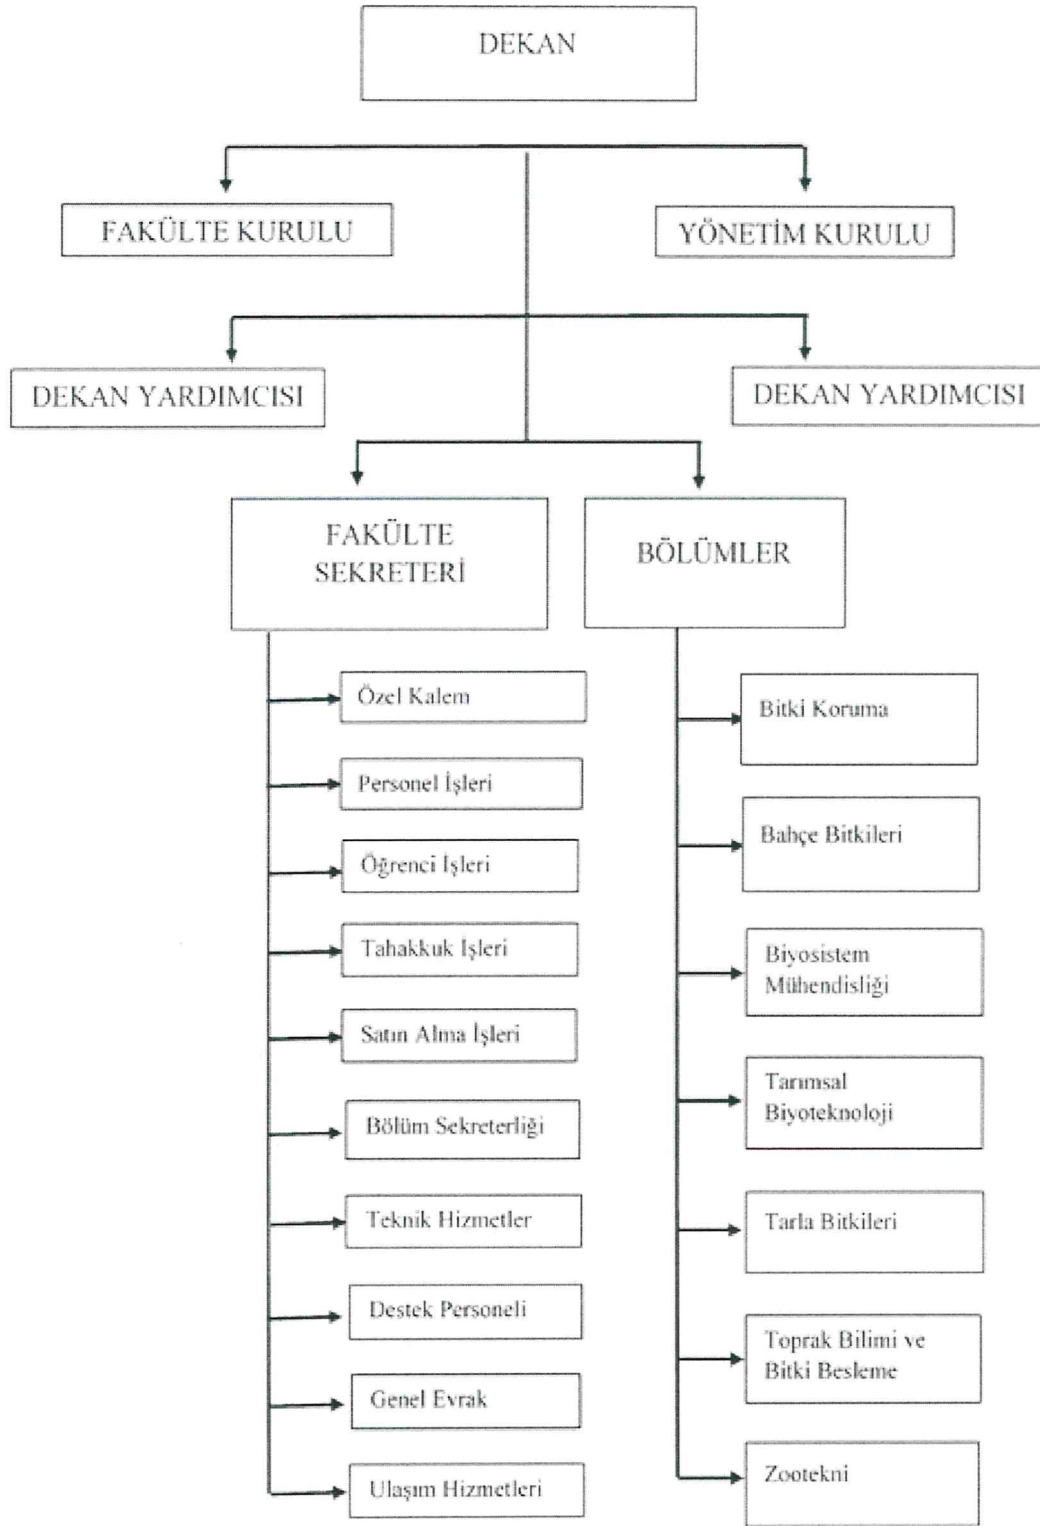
DEKAN

FAKÜLTE KURULU

YÖNETİM KURULU

DEKAN YARDIMCISI

DEKAN YARDIMCISI

FAKÜLTE SEKRETERİ

BÖLÜMLER

Özel Kalem

Personel İşleri

Öğrenci İşleri

Tahakkuk İşleri

Satın Alma İşleri

Bölüm Sekreterliği

Teknik Hizmetler

Destek Personeli

Genel Evrak

Ulaşım Hizmetleri

Bitki Koruma

Bahçe Bitkileri

Biyosistem Mühendisliği

Tarımsal Biyoteknoloji

Tarla Bitkileri

Toprak Bilimi ve Bitki Besleme

Zootekni